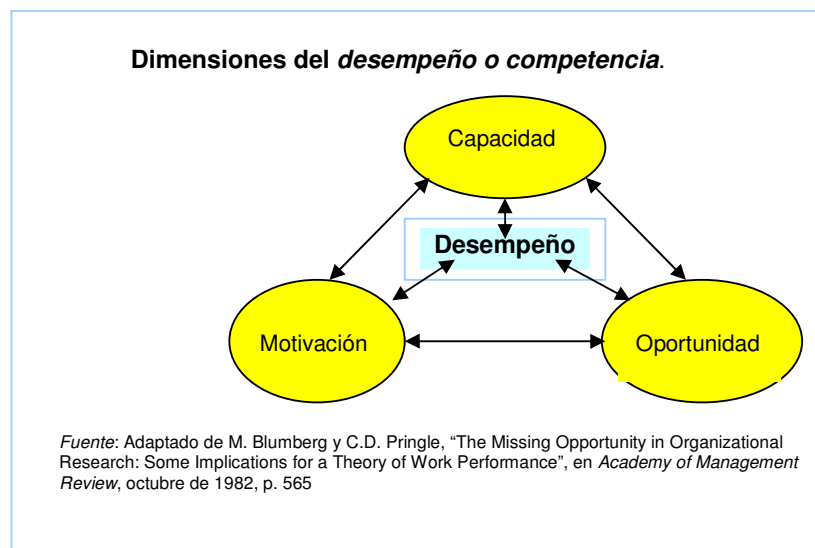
Dimensiones del desempeño o competencia.

Capacidad

Desempeño

Motivación

Oportunidad

Fuente: Adaptado de M. Blumberg y C.D. Pringle, “The Missing Opportunity in Organizational Research: Some Implications for a Theory of Work Performance”, en Academy of Management Review, octubre de 1982, p. 565